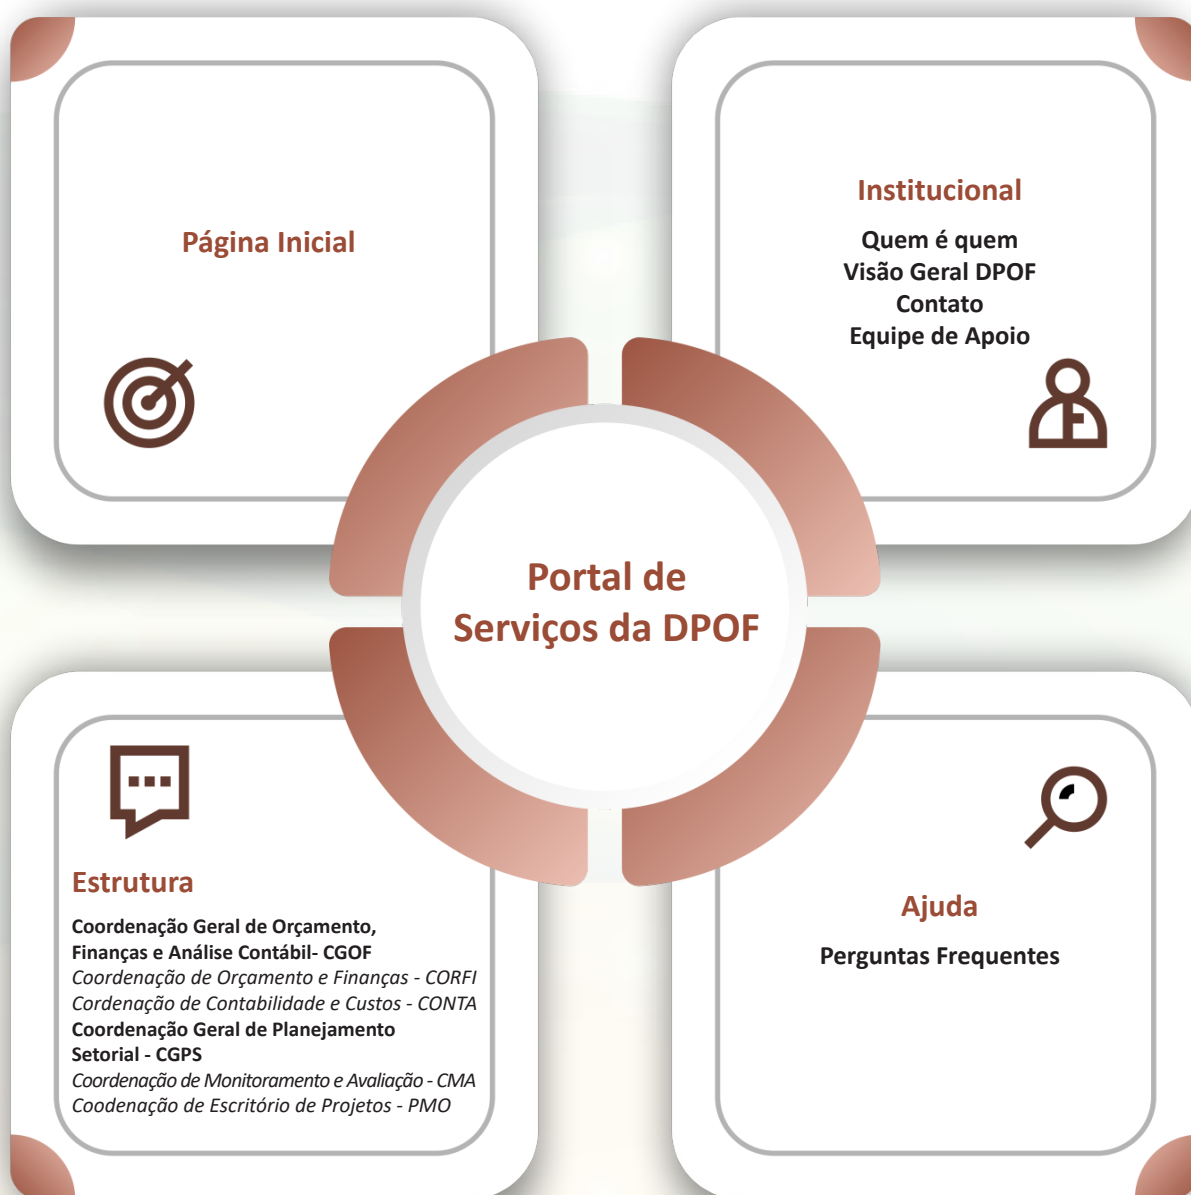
Página Inicial

Institucional

Quem é quem
Visão Geral DPOF
Contato
Equipe de Apoio

Portal de Serviços da DPOF

Estrutura

Coordenação Geral de Orçamento, Finanças e Análise Contábil- CGOF
*Coordenação de Orçamento e Finanças - CORFI*
*Cordenação de Contabilidade e Custos - CONTA*
Coordenação Geral de Planejamento Setorial - CGPS
*Coordenação de Monitoramento e Avaliação - CMA*
*Coodenação de Escritório de Projetos - PMO*

Ajuda

Perguntas Frequentes